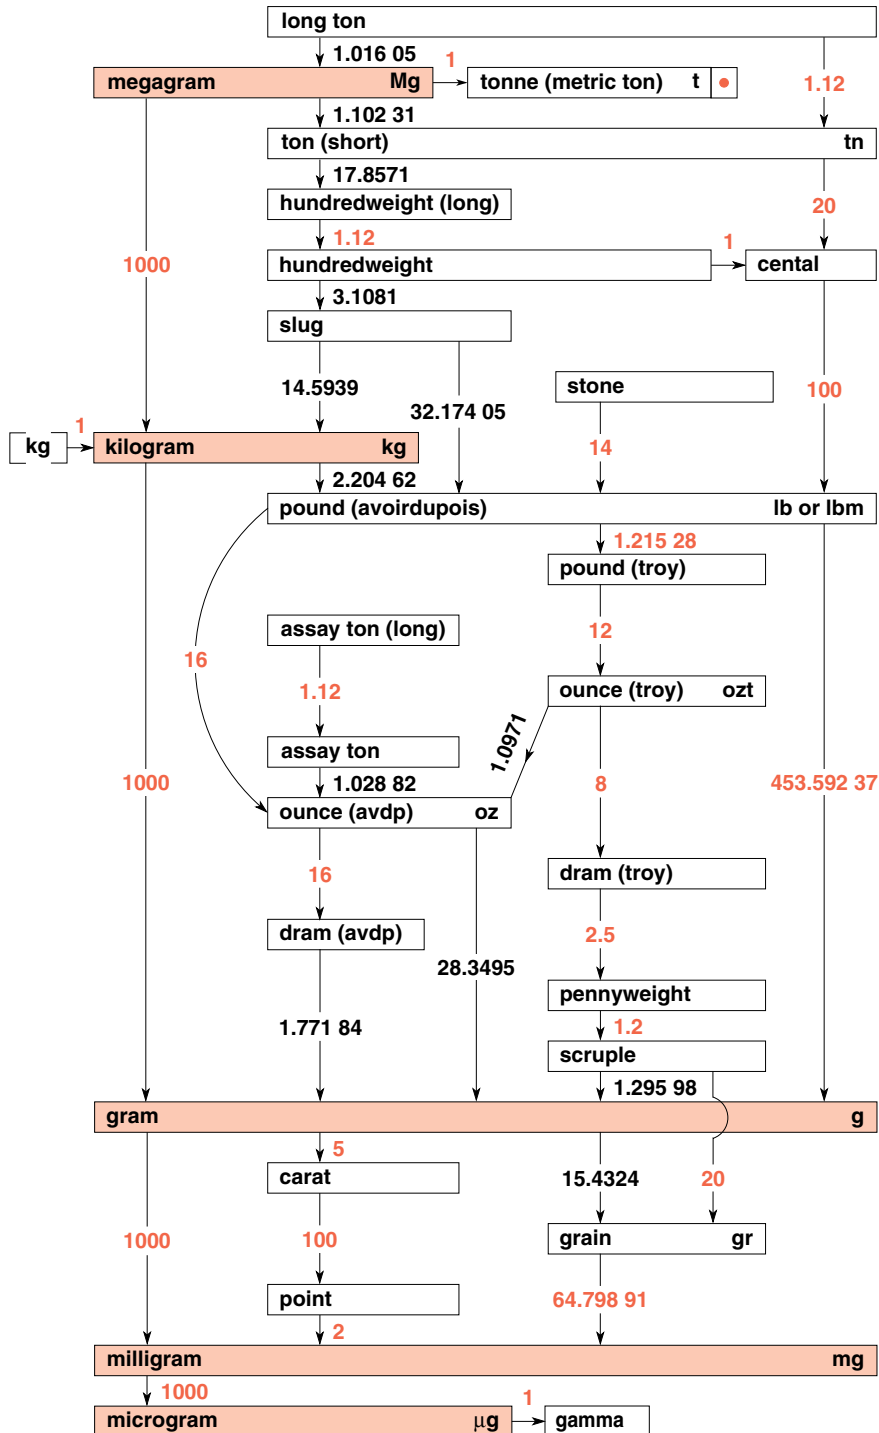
long ton
1.016 05
1
megagram Mg
tonne (metric ton) t
1.12
1.102 31
ton (short) tn
17.8571
hundredweight (long)
20
1.12
1
1000
hundredweight
cental
3.1081
slug
14.5939
32.174 05
stone
100
1
kg
kilogram kg
14
2.204 62
pound (avoirdupois) lb or lbm
1.215 28
pound (troy)
assay ton (long)
12
16
1.12
ounce (troy) ozt
1.0971
assay ton
1000
1.028 82
8
453.592 37
ounce (avdp) oz
16
dram (troy)
dram (avdp)
2.5
28.3495
pennyweight
1.771 84
1.2
scruple
1.295 98
gram g
5
carat
15.4324
20
1000
100
grain gr
point
64.798 91
2
milligram mg
1000
1
microgram µg
gamma